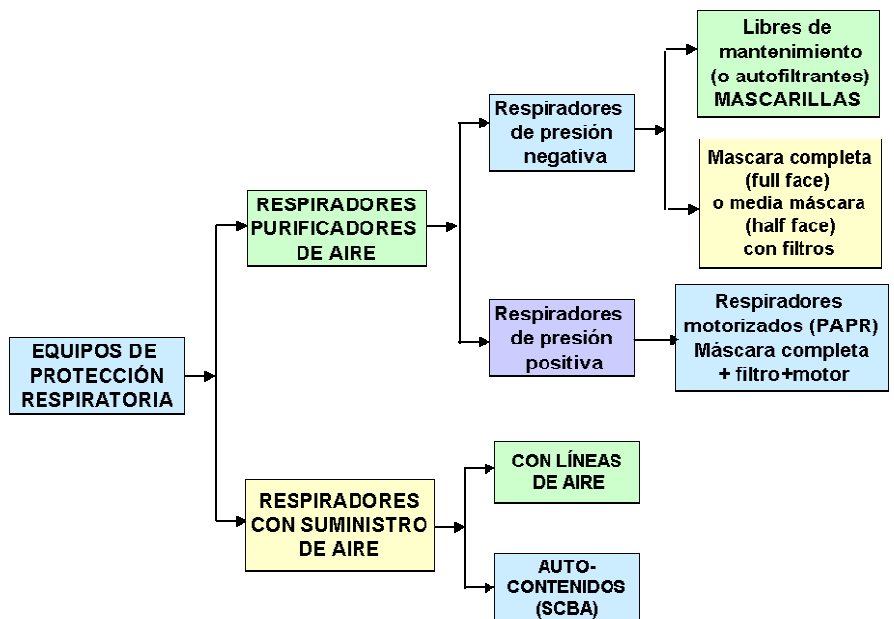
EQUIPOS DE PROTECCIÓN RESPIRATORIA

RESPIRADORES PURIFICADORES DE AIRE

Respiradores de presión negativa

Libres de mantenimiento (o autofiltrantes) MASCARILLAS

Mascara completa (full face) o media máscara (half face) con filtros

Respiradores de presión positiva

Respiradores motorizados (PAPR) Máscara completa + filtro+motor

RESPIRADORES CON SUMINISTRO DE AIRE

CON LÍNEAS DE AIRE

AUTO-CONTENIDOS (SCBA)